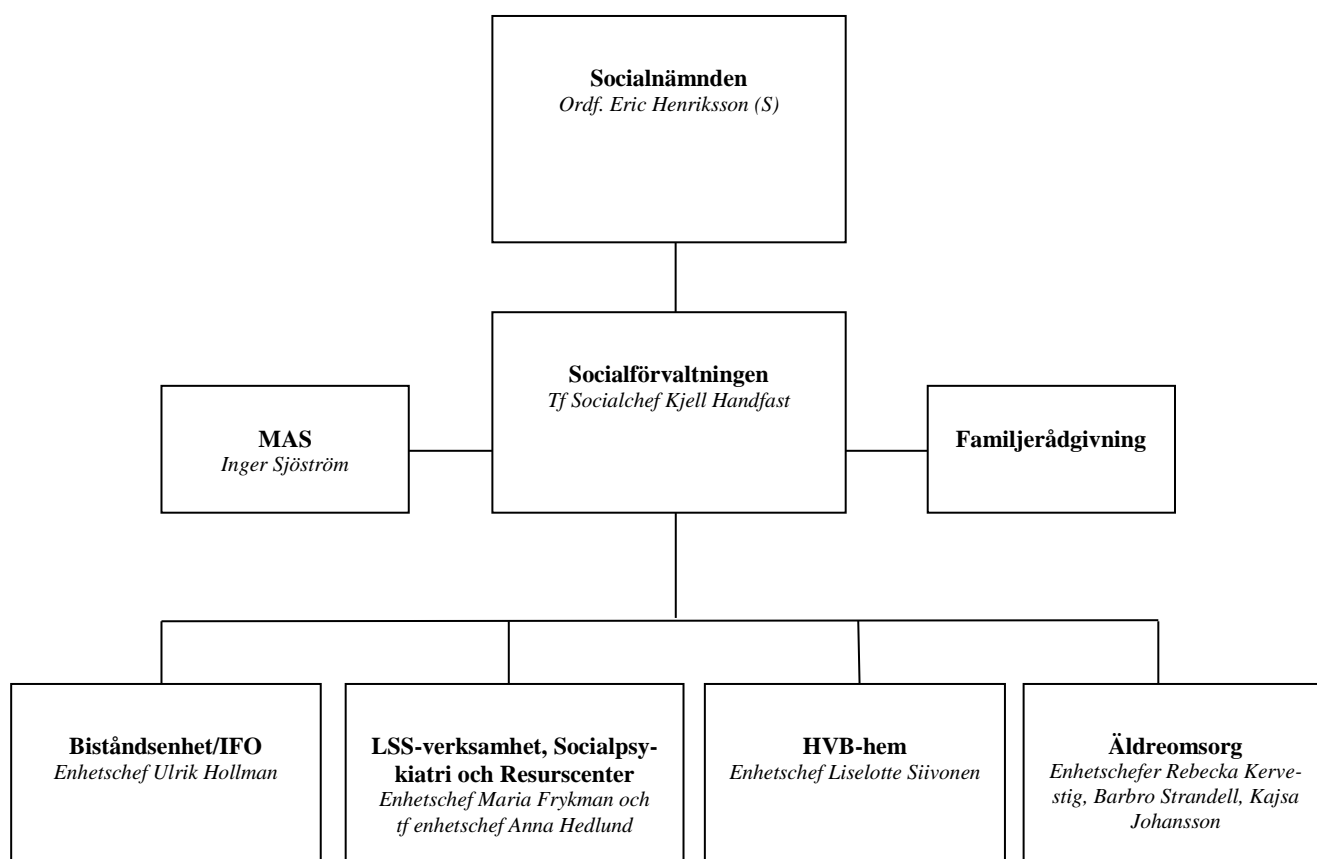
Socialnämnden
Ordf. Eric Henriksson (S)

Socialförvaltningen
Tf Socialchef Kjell Handfast

MAS
Inger Sjöström

Familjerådgivning

Biståndsenhet/IFO
Enhetschef Ulrik Hollman

LSS-verksamhet, Socialpsykiatri och Resurscenter
Enhetschef Maria Frykman och tf enhetschef Anna Hedlund

HVB-hem
Enhetschef Liselotte Siivonen

Äldreomsorg
Enhetschefer Rebecka Kervestig, Barbro Strandell, Kajsa Johansson